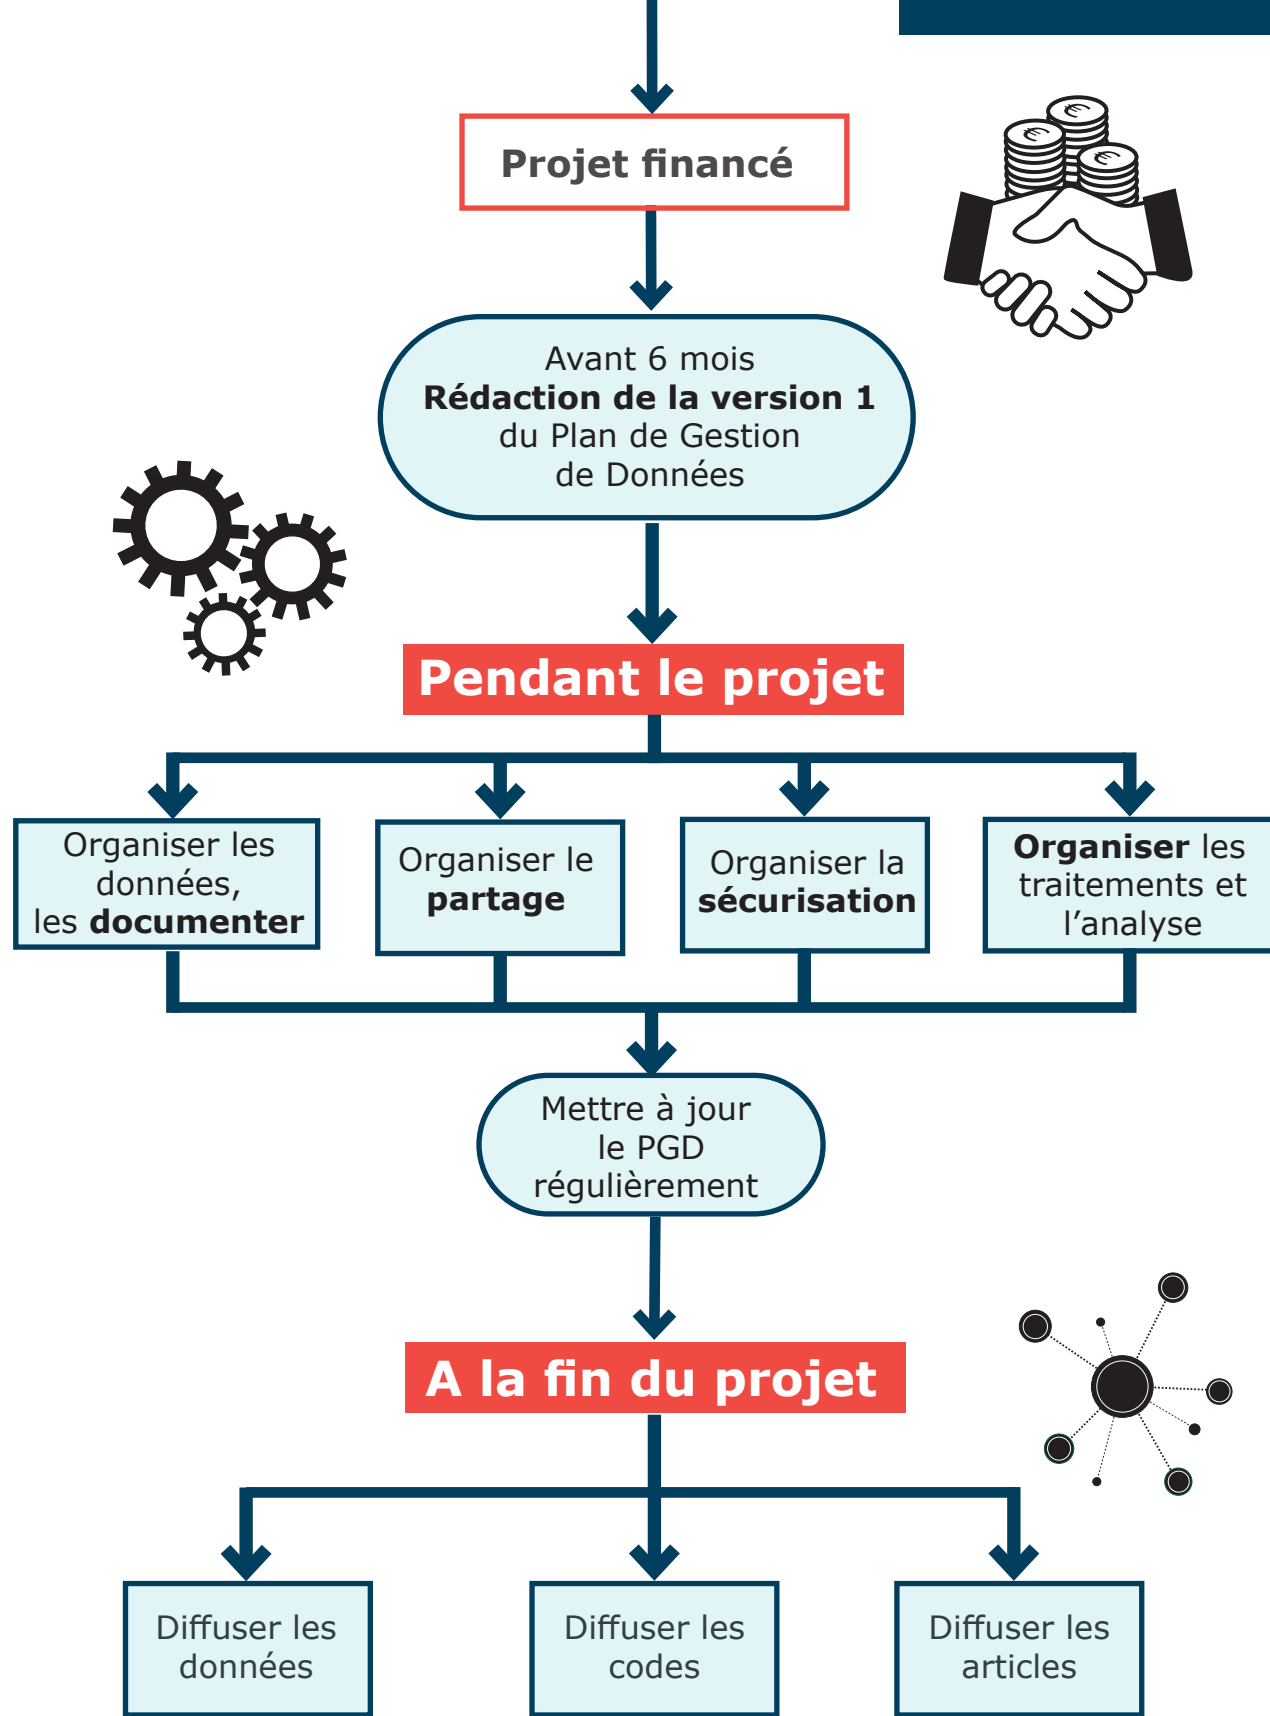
Projet financé

Avant 6 mois
**Rédaction de la version 1**
du Plan de Gestion
de Données

Pendant le projet

Organiser les données, les **documenter**

Organiser le **partage**

Organiser la **sécurisation**

**Organiser** les traitements et l'analyse

Mettre à jour le PGD régulièrement

A la fin du projet

Diffuser les données

Diffuser les codes

Diffuser les articles